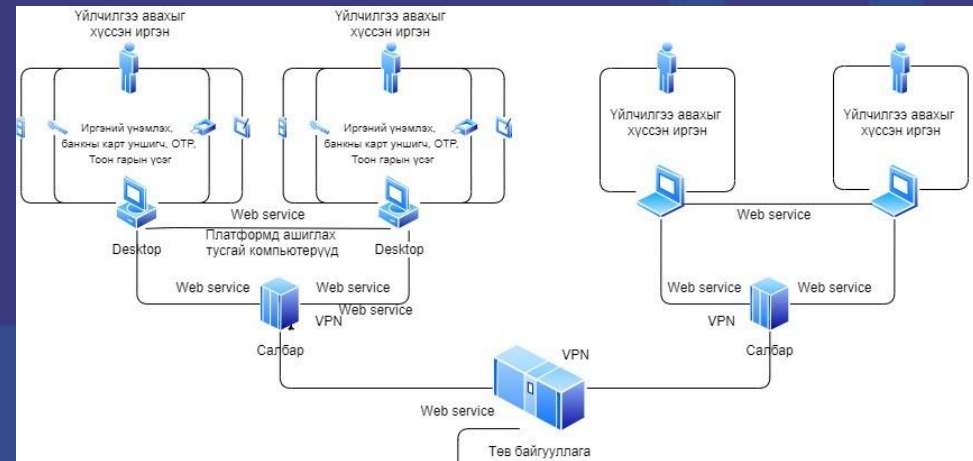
Үйлчилгээ авахыг хүссэн иргэн

Үйлчилгээ авахыг хүссэн иргэн

Иргэний үнэмлэх, банкны карт уншигч, OTP, Тоон гарын үсэг

Иргэний үнэмлэх, банкны карт уншигч, OTP, Тоон гарын үсэг

Үйлчилгээ авахыг хүссэн иргэн

Үйлчилгээ авахыг хүссэн иргэн

Web service

Web service

Платформд ашиглах тусгай компьютерууд

Desktop

Desktop

Web service

Web service

Web service

Web service

Web service

VPN

VPN

Салбар

Салбар

VPN

Web service

Төв байгууллага